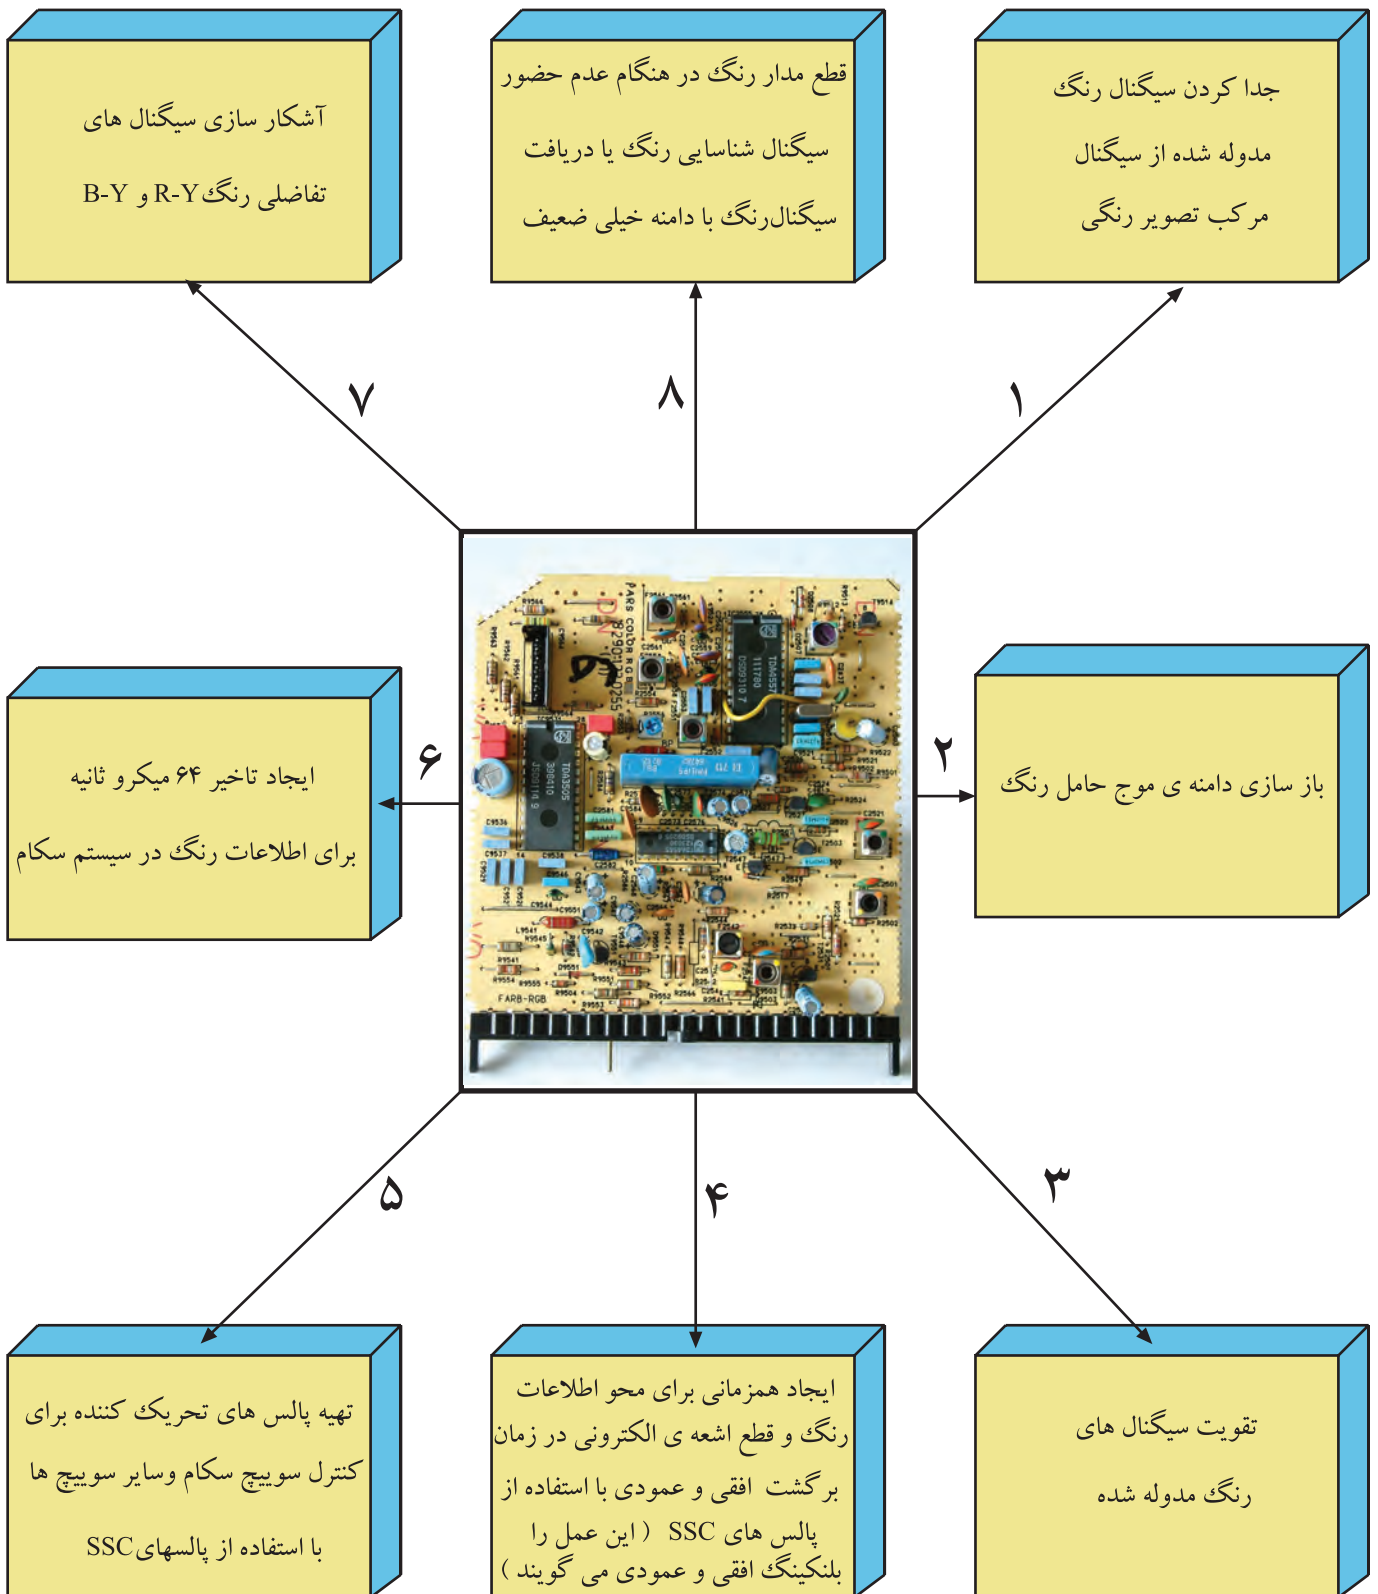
آشکار سازی سیگنال های تفاضلی رنگ R-Y و B-Y

قطع مدار رنگ در هنگام عدم حضور سیگنال شناسایی رنگ یا دریافت سیگنال رنگ با دامنه خیلی ضعیف

جدا کردن سیگنال رنگ مدوله شده از سیگنال مرکب تصویر رنگی

۷

۸

۱

ایجاد تاخیر ۶۴ میکرو ثانیه برای اطلاعات رنگ در سیستم سکام

۶

۲

باز سازی دامنه ی موج حامل رنگ

PARS color
TDA3505
TDA4555
FARB-RGB

۵

۴

۳

تهیه پالس های تحریک کننده برای کنترل سوییچ سکام وسایر سوییچ ها با استفاده از پالسهای SSC

ایجاد همزمانی برای محو اطلاعات رنگ و قطع اشعه ی الکترونی در زمان بر گشت افقی و عمودی با استفاده از پالس های SSC ( این عمل را بلنکینگ افقی و عمودی می گویند )

تقویت سیگنال های رنگ مدوله شده